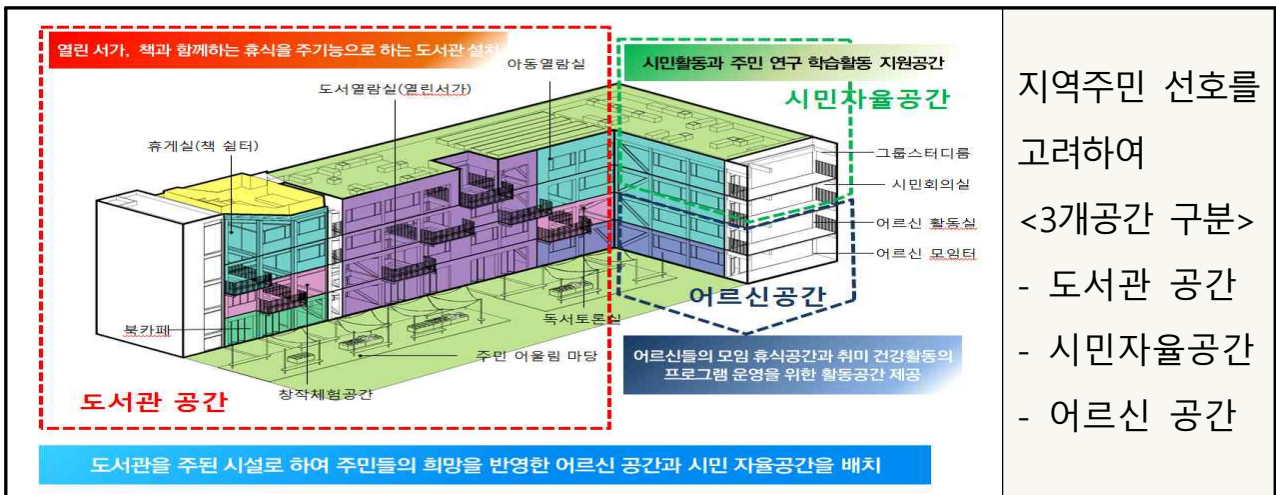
열린 서가, 책과 함께하는 휴식을 주기능으로 하는 도서관 설치

아동열람실

도서열람실(열린서가)

휴게실(책 쉼터)

북카페

독서토론실

주민 어울림 마당

창작체험공간

도서관 공간

시민활동과 주민 연구 학습활동 지원공간

시민자율공간

그룹스터디룸

시민회의실

어르신 활동실

어르신 모임터

어르신공간

어르신들의 모임 휴식공간과 취미 건강활동의 프로그램 운영을 위한 활동공간 제공

도서관을 주된 시설로 하여 주민들의 희망을 반영한 어르신 공간과 시민 자율공간을 배치

지역주민 선호를 고려하여 <3개공간 구분>
- 도서관 공간
- 시민자율공간
- 어르신 공간